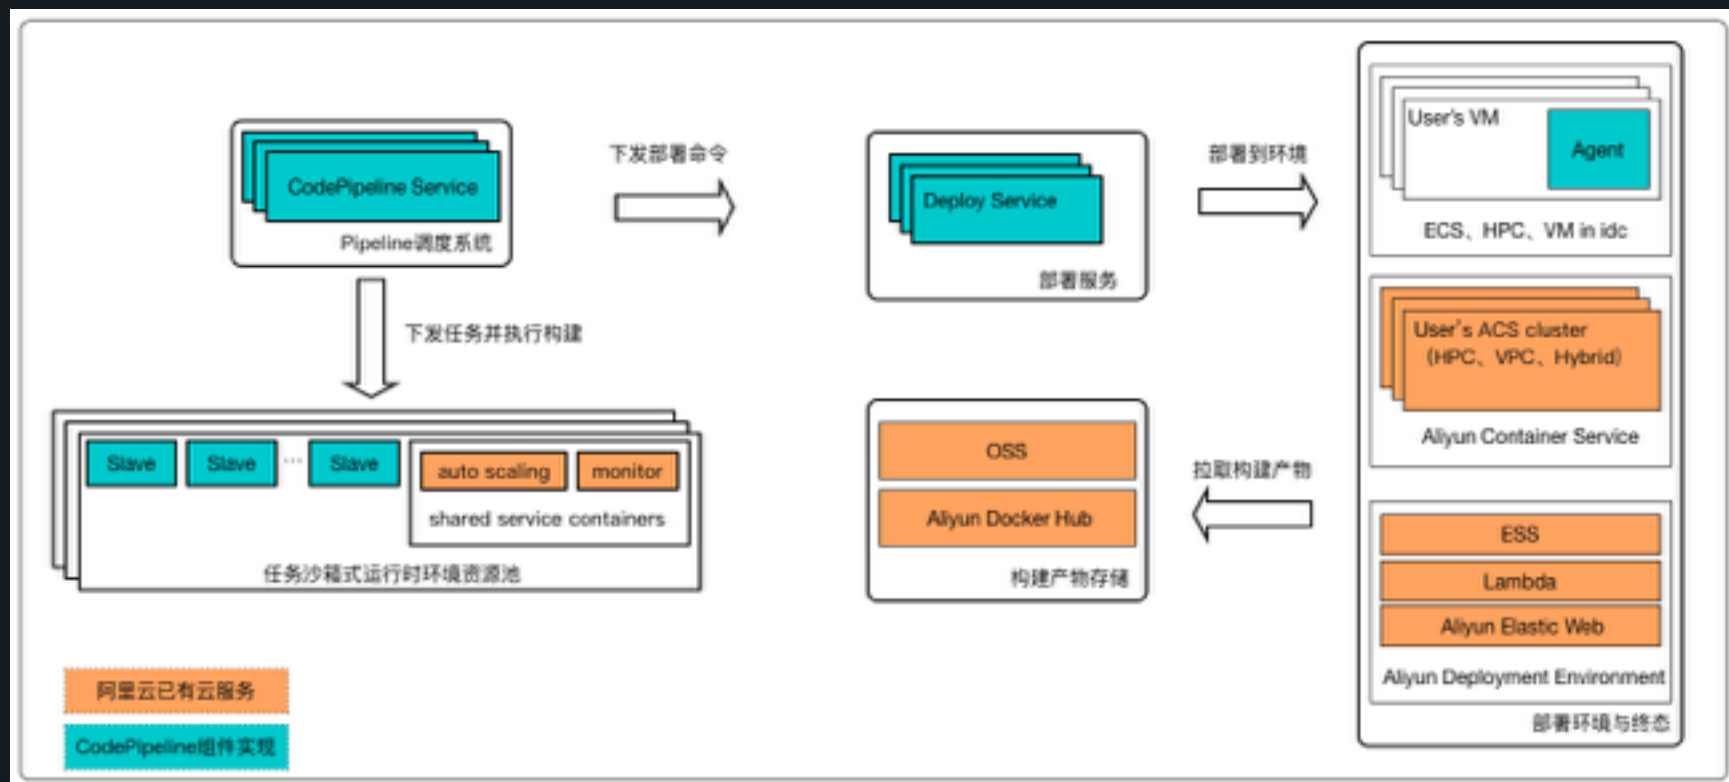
CodePipeline Service

Pipeline调度系统

下发部署命令

Deploy Service

部署服务

部署到环境

User's VM

Agent

ECS、HPC、VM in idc

User's ACS cluster (HPC、VPC、Hybrid)

Aliyun Container Service

下发任务并执行构建

Slave

Slave

...

Slave

auto scaling

monitor

shared service containers

任务沙箱式运行时环境资源池

OSS

Aliyun Docker Hub

构建产物存储

拉取构建产物

ESS

Lambda

Aliyun Elastic Web

Aliyun Deployment Environment

部署环境与终态

阿里云已有云服务

CodePipeline组件实现